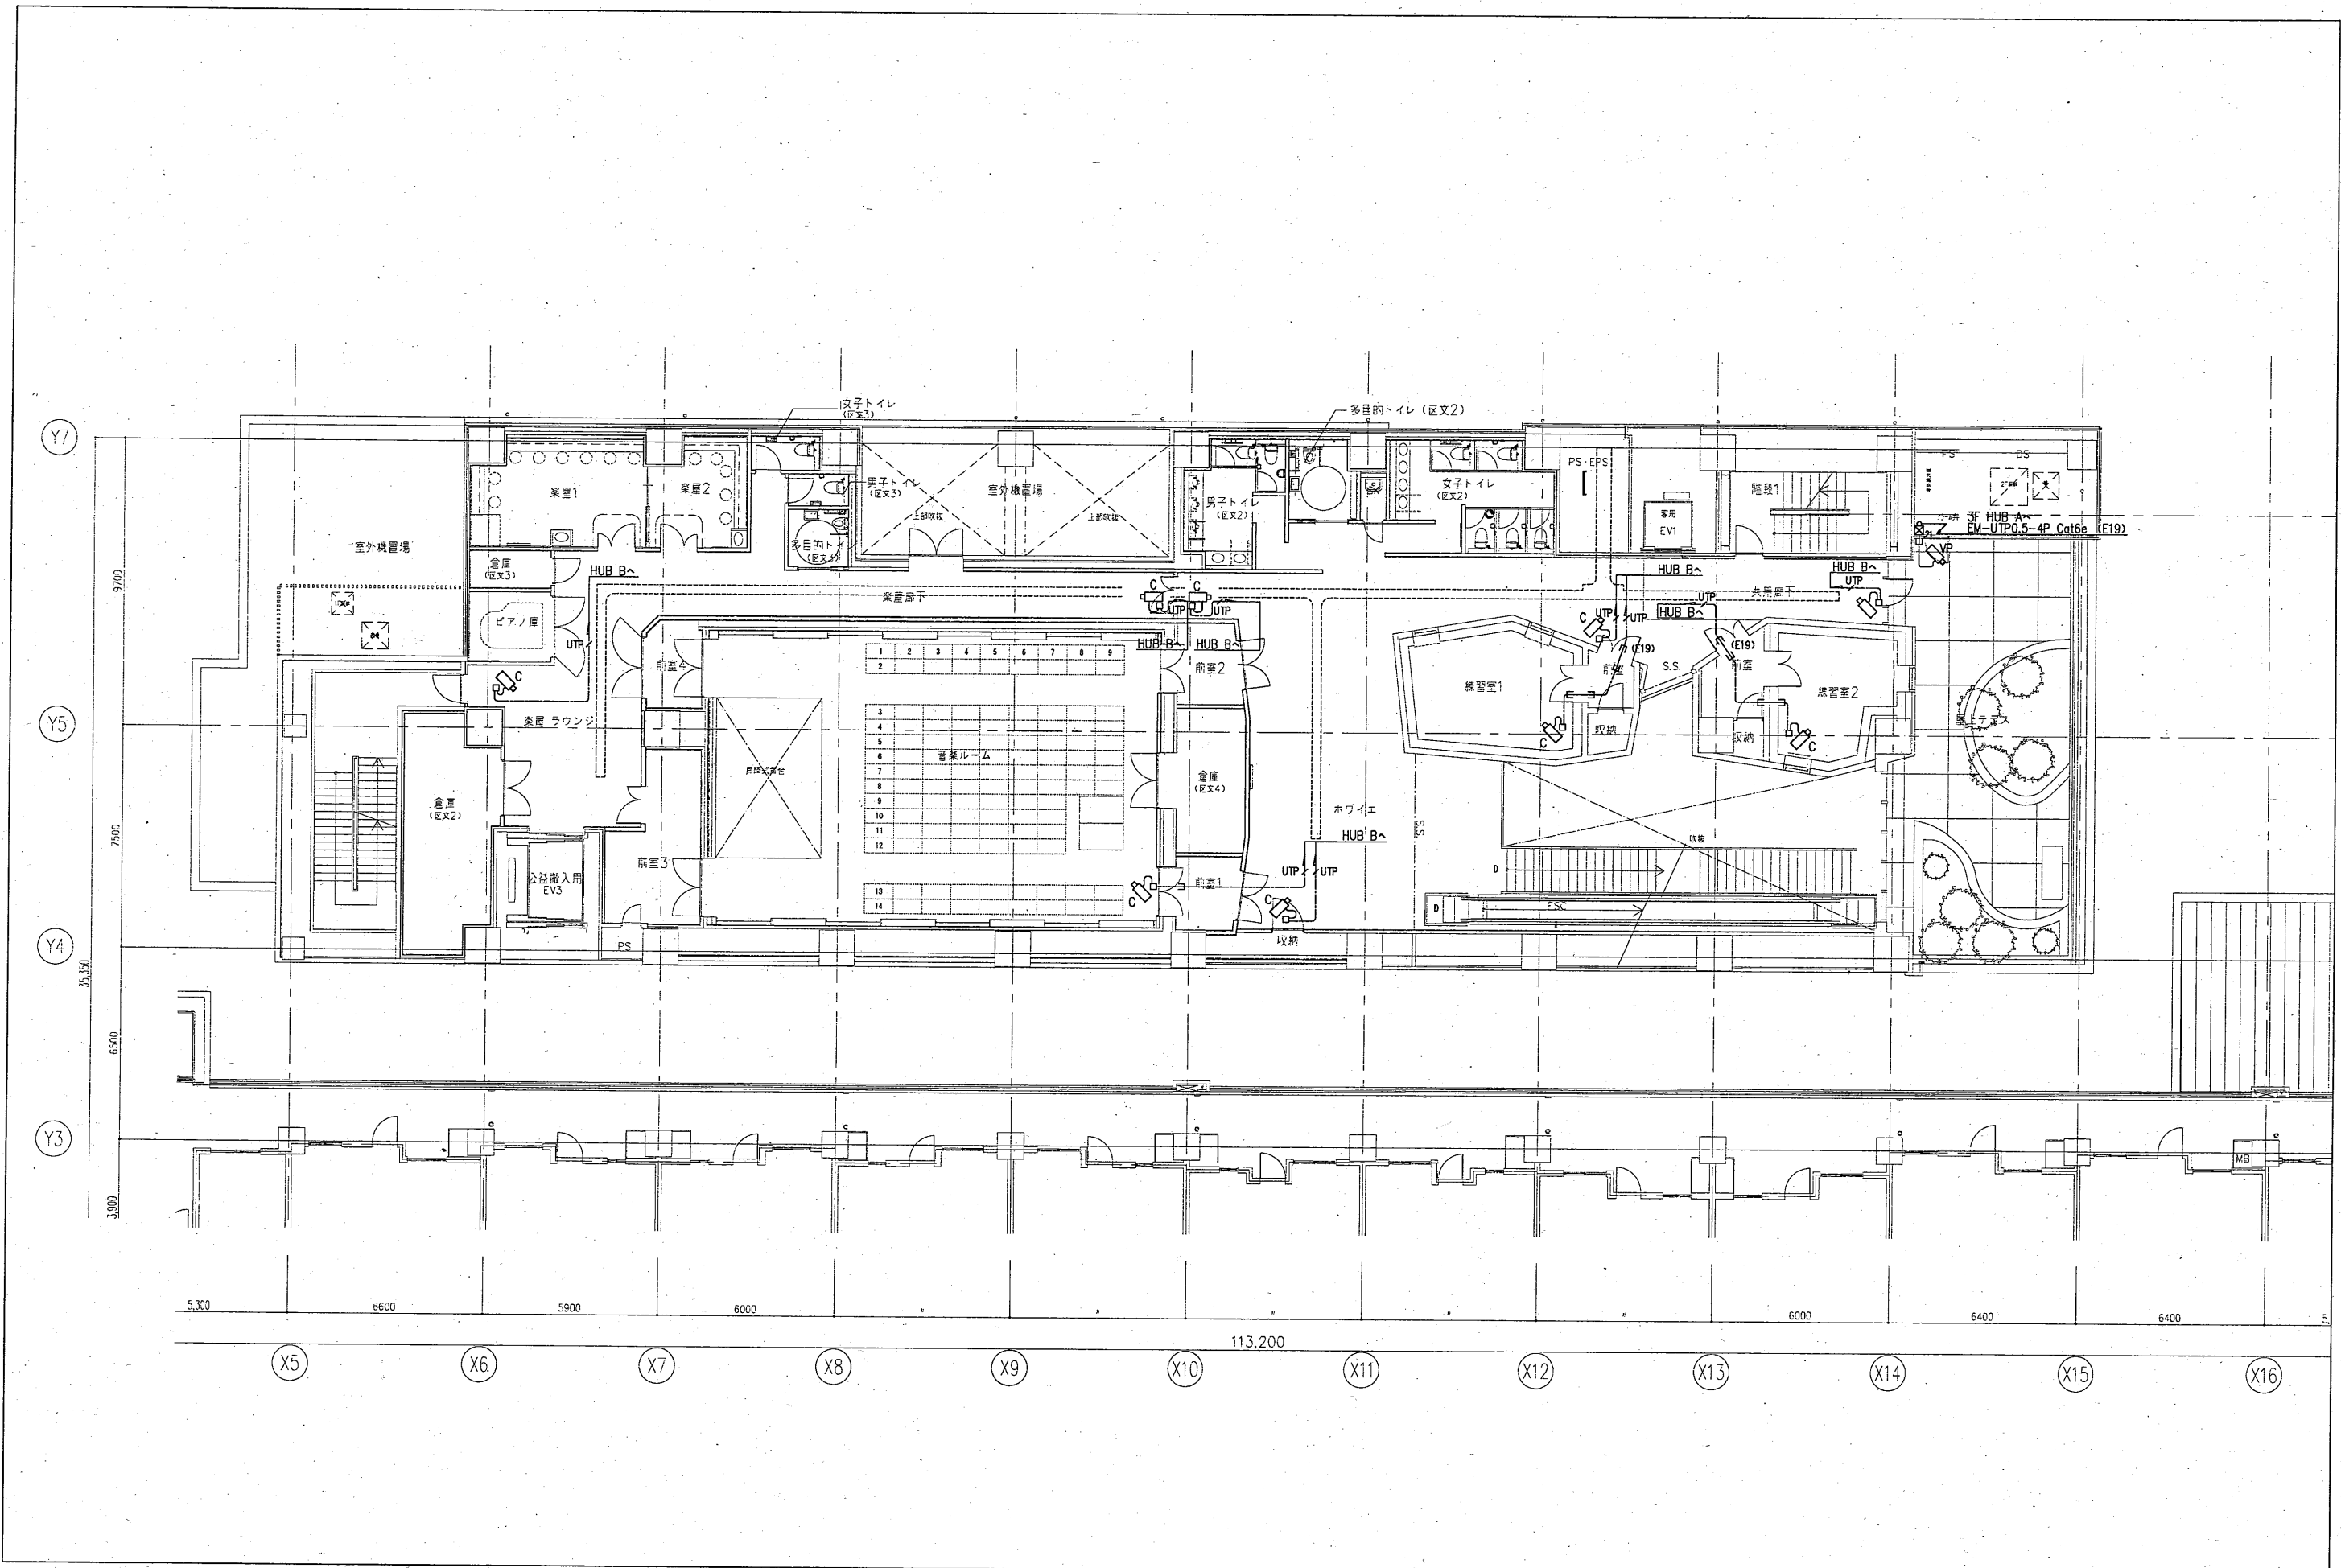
女子トイレ (区支3)

多目的トイレ (区文2)

Y7

楽屋1

楽屋2

男子トイレ (区文3)

室外機置場

上部吹抜

上部吹抜

男子トイレ (区文2)

女子トイレ (区文2)

PS・EPS

非常用 EV1

階段1

PS

DS

3F HUB A~ EM-UTP0.5-4P Cat6e (E19)

室外機置場

倉庫 (区文3)

多目的トイレ (区文3)

HUB B~

楽屋廊下

C

C

UTP

UTP

HUB B~

UTP

共用廊下

HUB B~

UTP

HUB B~

UTP

VP

ピアノ庫

UTP

HUB B~

HUB B~

前室2

前室4

UTP

UTP

(E19)

(E19)

C

前室

S.S.

前室

練習室1

練習室2

1 2 3 4 5 6 7 8 9

1

2

Y5

楽屋 ラウンジ

3

4

5

6

7

8

9

10

11

12

13

14

音楽ルーム

可動式舞台

収納

収納

C

C

屋上テラス

倉庫 (区文2)

倉庫 (区文4)

ホワイエ

S.S.

HUB B~

吹抜

公益搬入用 EV3

前室3

C

前室1

UTP

UTP

C

D

D

ESC

Y4

PS

収納

9700

7500

35,350

6500

Y3

MB

3,900

5,300

6600

5900

6000

6000

6400

6400

113,200

X5

X6

X7

X8

X9

X10

X11

X12

X13

X14

X15

X16